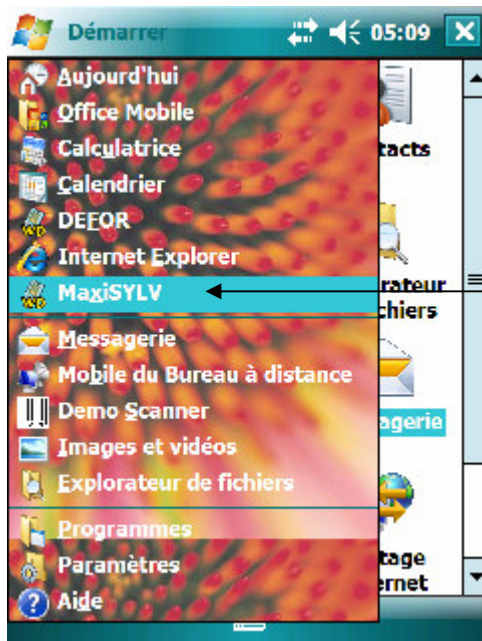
Démarrer 05:09 X

Aujourd'hui
Office Mobile
Calculatrice
Calendrier
DEFOR
Internet Explorer
MaxiSYLV
Messagerie
Mobile du Bureau à distance
Demo Scanner
Images et vidéos
Explorateur de fichiers
Programmes
Paramètres
Aide

tacts
rateur
chiers
agerie
tage
ernet